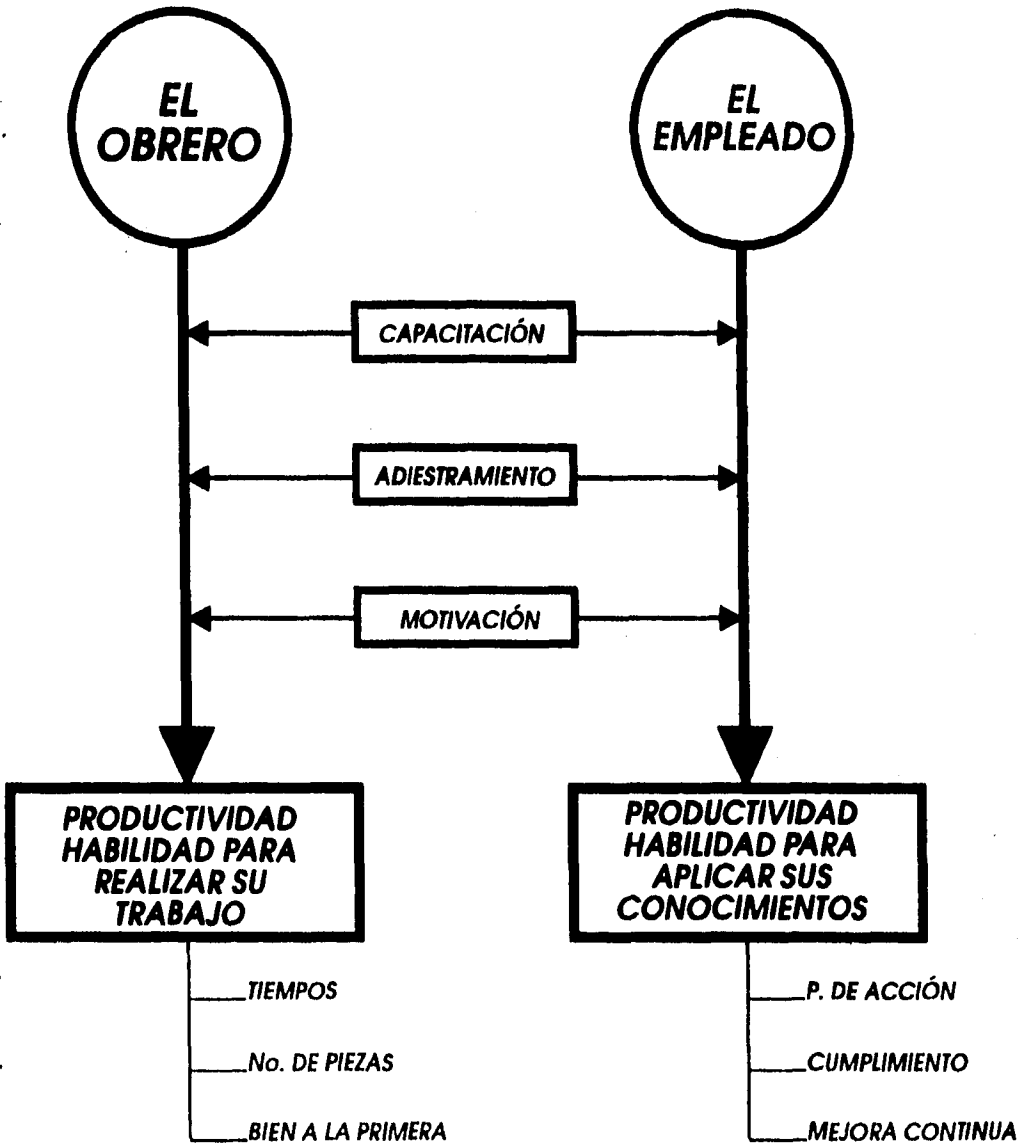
EL OBRERO

EL EMPLEADO

CAPACITACIÓN

ADIESTRAMIENTO

MOTIVACIÓN

PRODUCTIVIDAD HABILIDAD PARA REALIZAR SU TRABAJO

TIEMPOS

No. DE PIEZAS

BIEN A LA PRIMERA

PRODUCTIVIDAD HABILIDAD PARA APLICAR SUS CONOCIMIENTOS

P. DE ACCIÓN

CUMPLIMIENTO

MEJORA CONTINUA